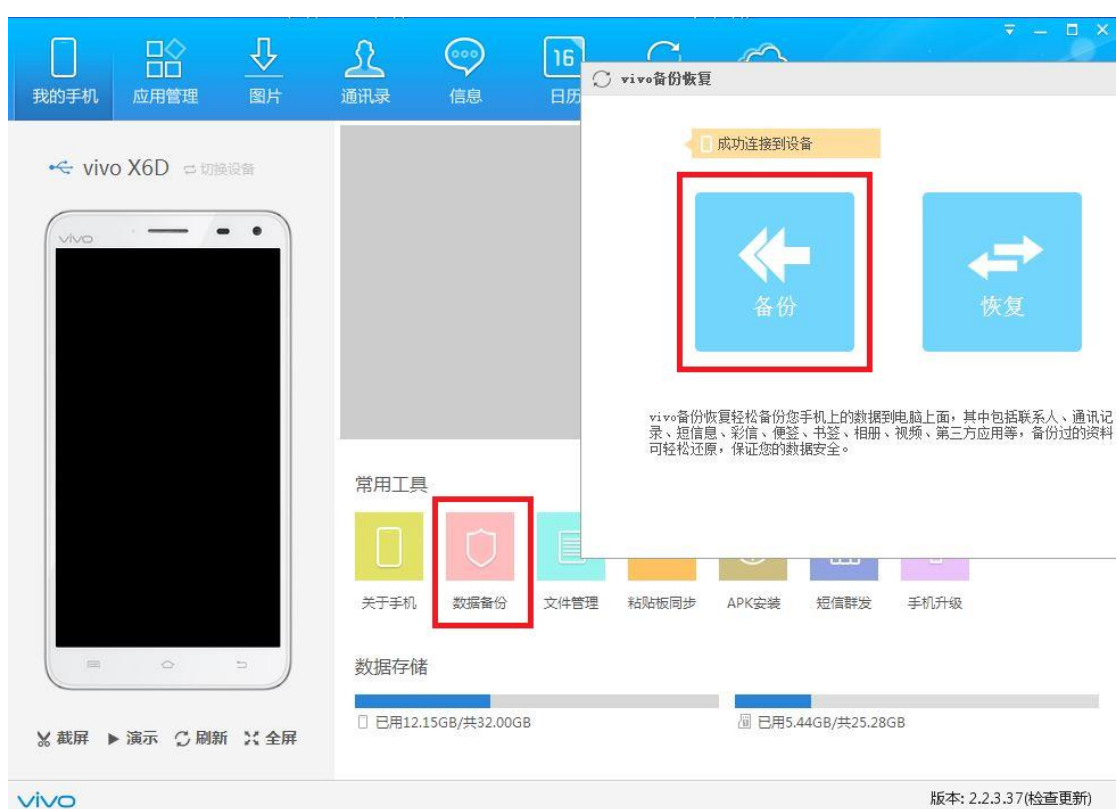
我的手机 应用管理 图片 通讯录 信息 16 日历

vivo备份恢复

成功连接到设备

备份

恢复

vivo备份恢复轻松备份您手机上的数据到电脑上面，其中包括联系人、通讯记录、短信息、彩信、便签、书签、相册、视频、第三方应用等，备份过的资料可轻松还原，保证您的数据安全。

vivo X6D 切换设备

vivo

常用工具

关于手机 数据备份 文件管理 粘贴板同步 APK安装 短信群发 手机升级

数据存储

已用12.15GB/共32.00GB

已用5.44GB/共25.28GB

截屏 演示 刷新 全屏

vivo

版本: 2.2.3.37(检查更新)